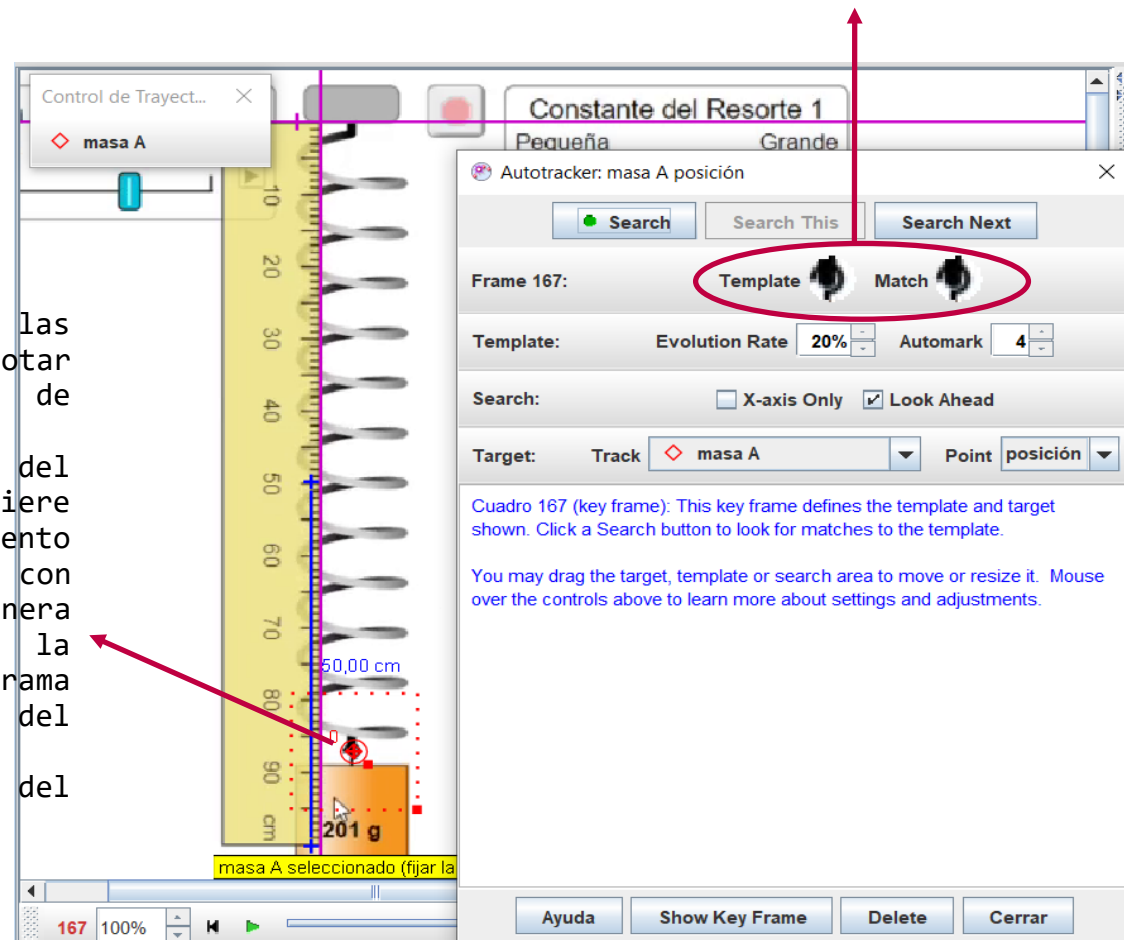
las
otar
de

del
iere
ento
con
nera
la
rama
del

del

Control de Trayect...
masa A

Constante del Resorte 1
Pequeña Grande

10
20
30
40
50
60
70
80
90
cm

50,00 cm
201 g

masa A seleccionado (fijar la

167 100%

Autotracker: masa A posición
Search
Search This
Search Next
Frame 167:
Template
Match
Template:
Evolution Rate 20%
Automark 4
Search:
X-axis Only
Look Ahead
Target:
Track masa A
Point posición

Cuadro 167 (key frame): This key frame defines the template and target shown. Click a Search button to look for matches to the template.

You may drag the target, template or search area to move or resize it. Mouse over the controls above to learn more about settings and adjustments.

Ayuda
Show Key Frame
Delete
Cerrar